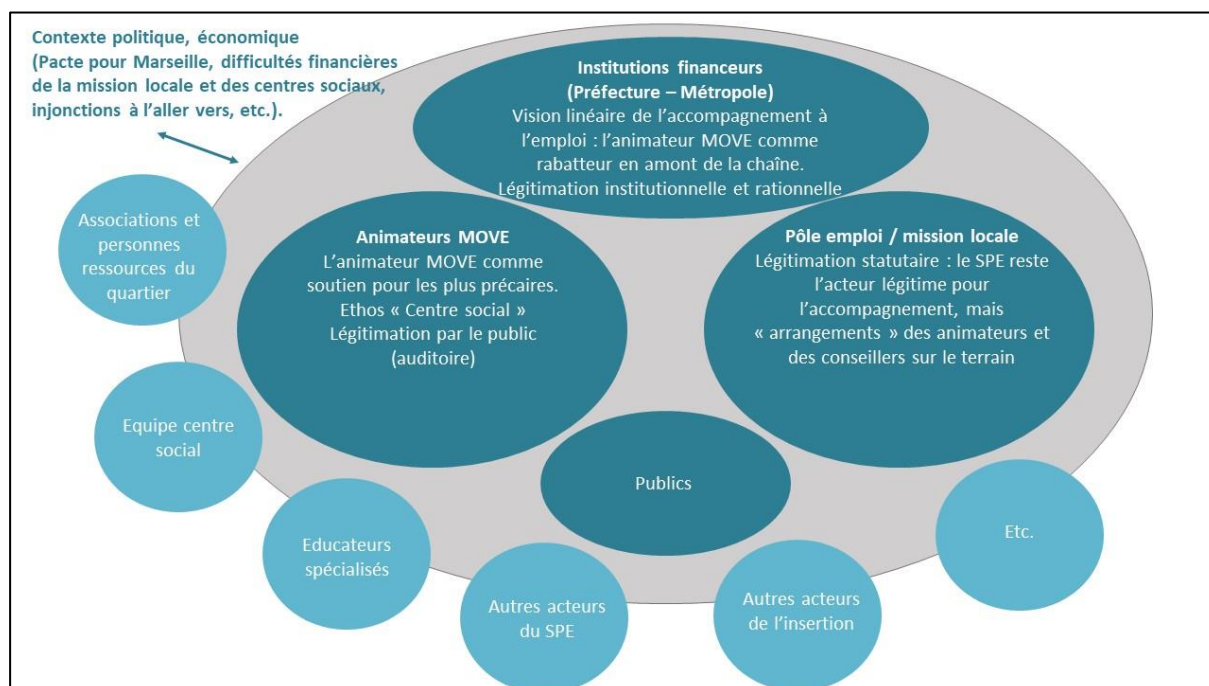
Contexte politique, économique (Pacte pour Marseille, difficultés financières de la mission locale et des centres sociaux, injonctions à l'aller vers, etc.).

Institutions financeurs
(Préfecture – Métropole)
Vision linéaire de l'accompagnement à l'emploi : l'animateur MOVE comme rabatteur en amont de la chaîne.
Légitimation institutionnelle et rationnelle

Associations et personnes ressources du quartier

Animateurs MOVE
L'animateur MOVE comme soutien pour les plus précaires.
Ethos « Centre social »
Légitimation par le public (auditoire)

Pôle emploi / mission locale
Légitimation statutaire : le SPE reste l'acteur légitime pour l'accompagnement, mais « arrangements » des animateurs et des conseillers sur le terrain

Equipe centre social

Publics

Etc.

Educateurs spécialisés

Autres acteurs du SPE

Autres acteurs de l'insertion